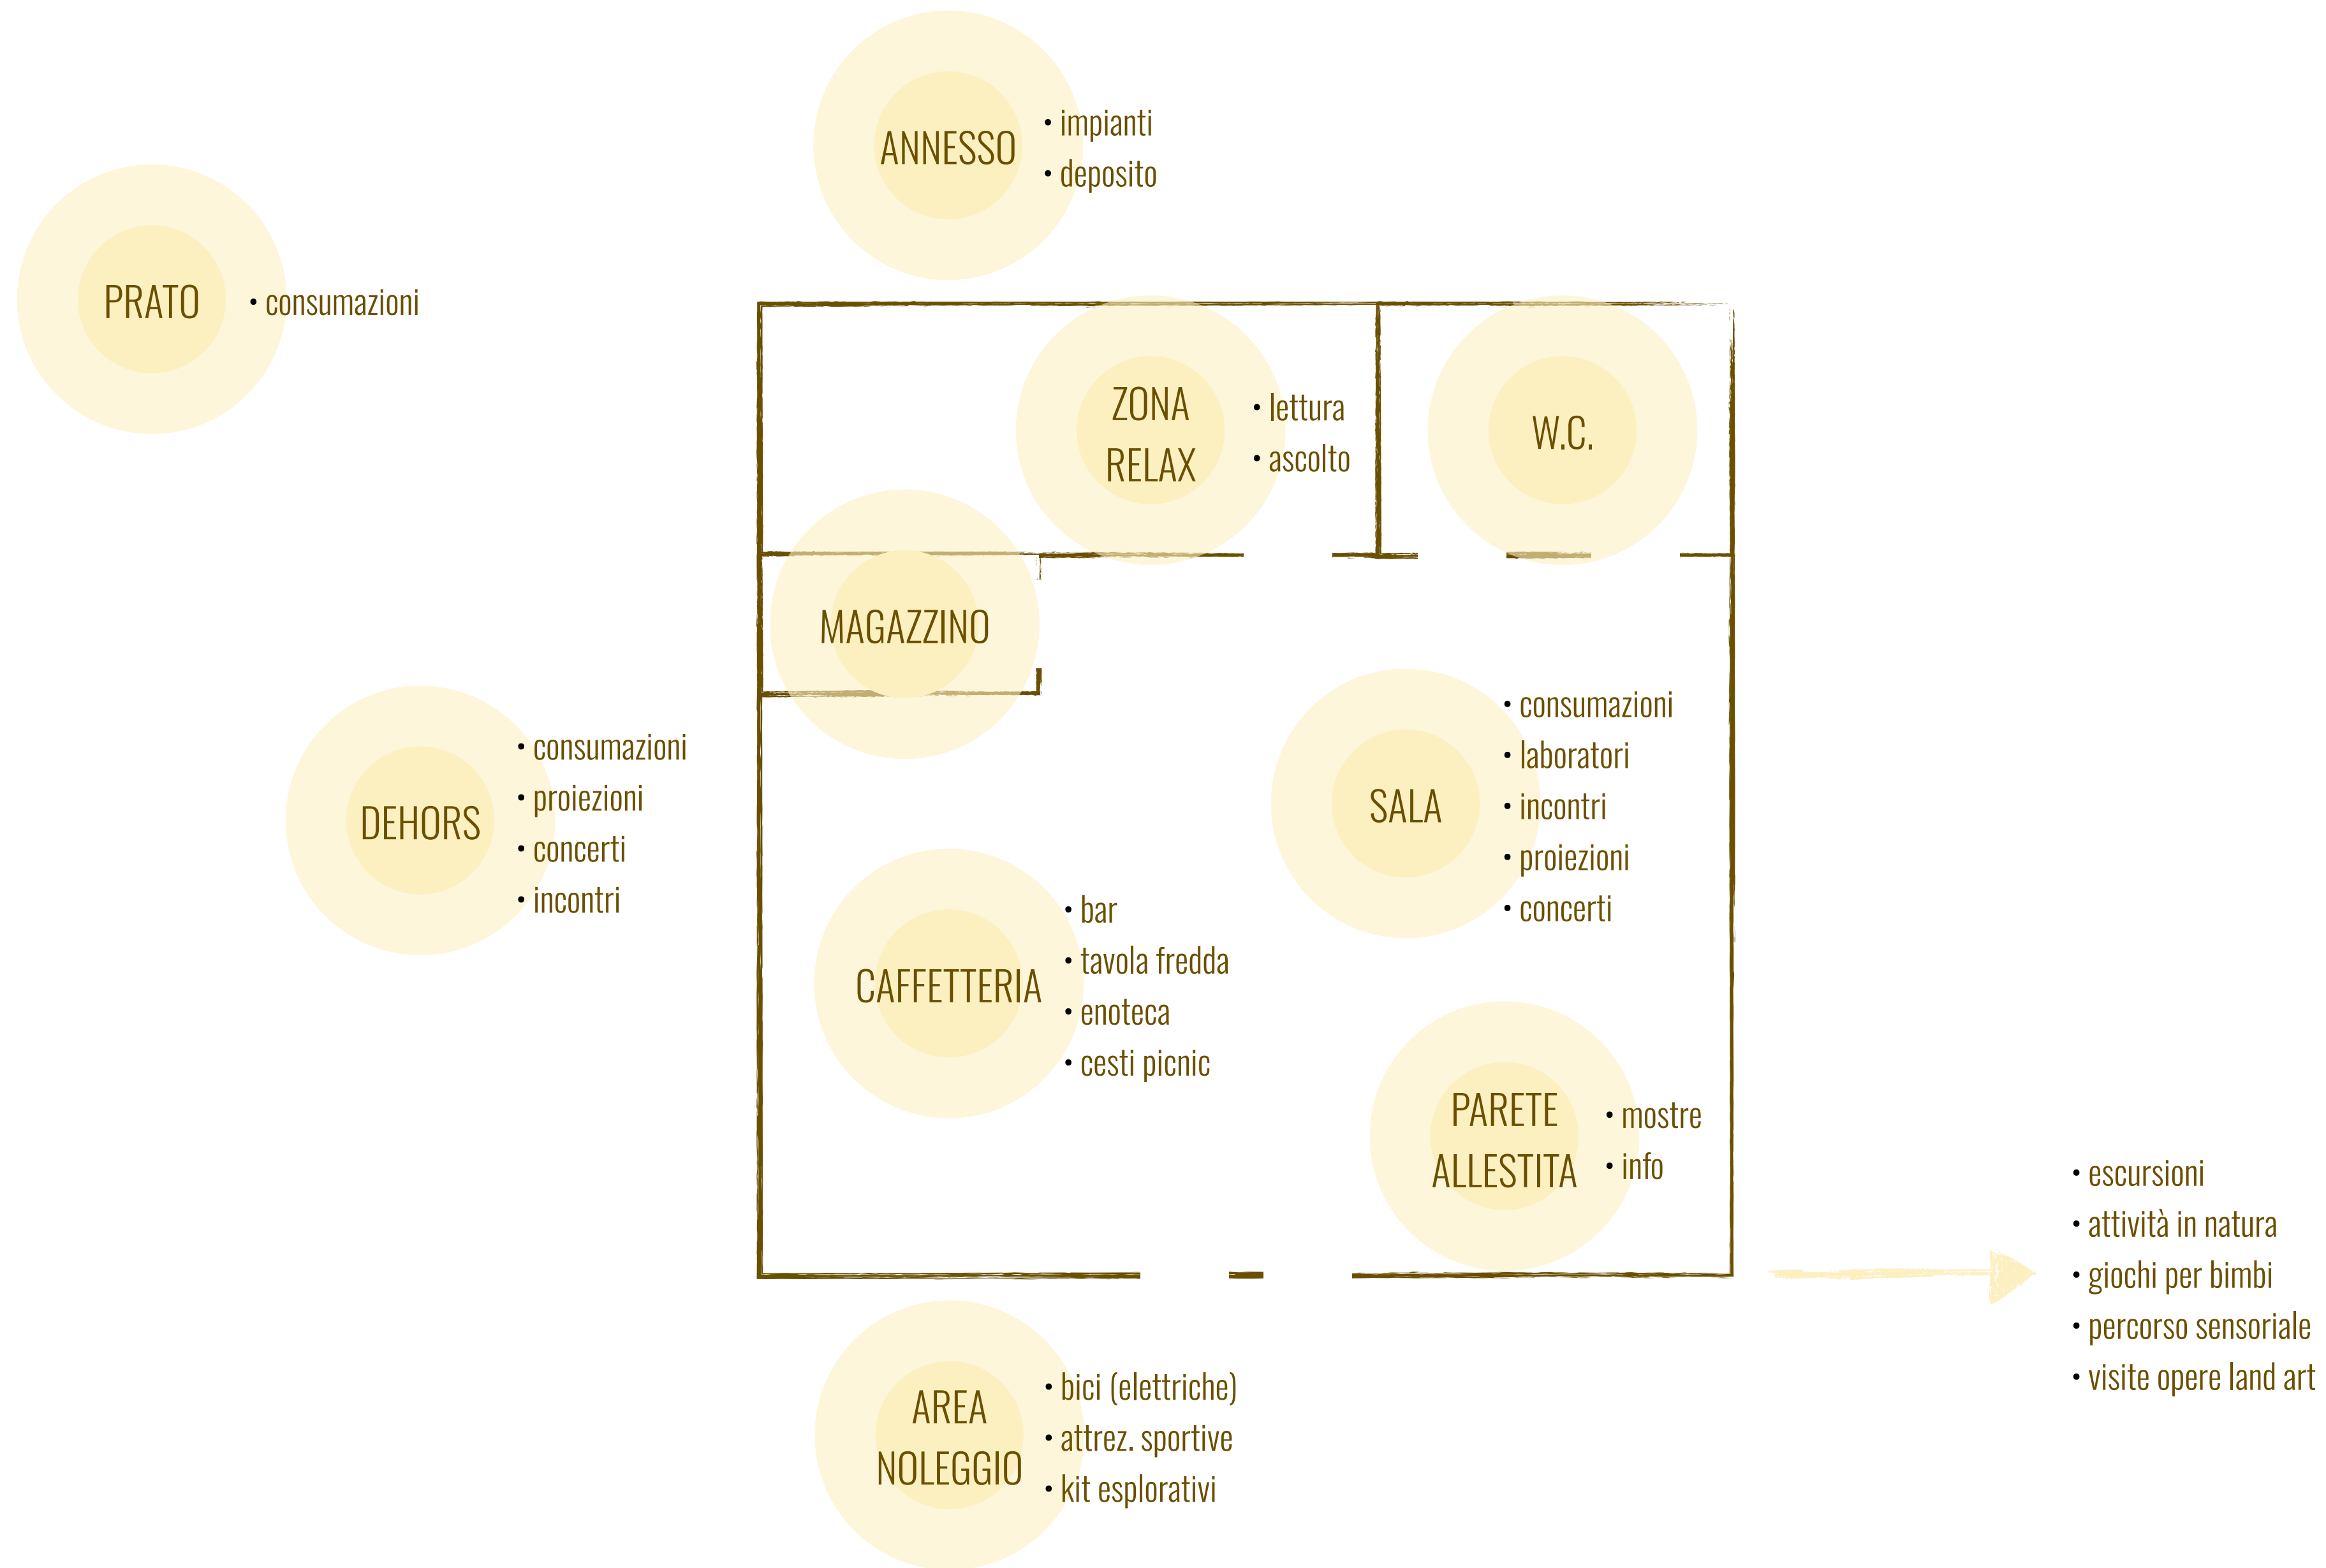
ANNESSO
• impianti
• deposito

PRATO
• consumazioni

ZONA RELAX
• lettura
• ascolto

W.C.

MAGAZZINO

DEHORS
• consumazioni
• proiezioni
• concerti
• incontri

SALA
• consumazioni
• laboratori
• incontri
• proiezioni
• concerti

CAFFETTERIA
• bar
• tavola fredda
• enoteca
• cesti picnic

PARETE ALLESTITA
• mostre
• info

• escursioni
• attività in natura
• giochi per bimbi
• percorso sensoriale
• visite opere land art

AREA NOLEGGIO
• bici (elettriche)
• attrez. sportive
• kit esplorativi